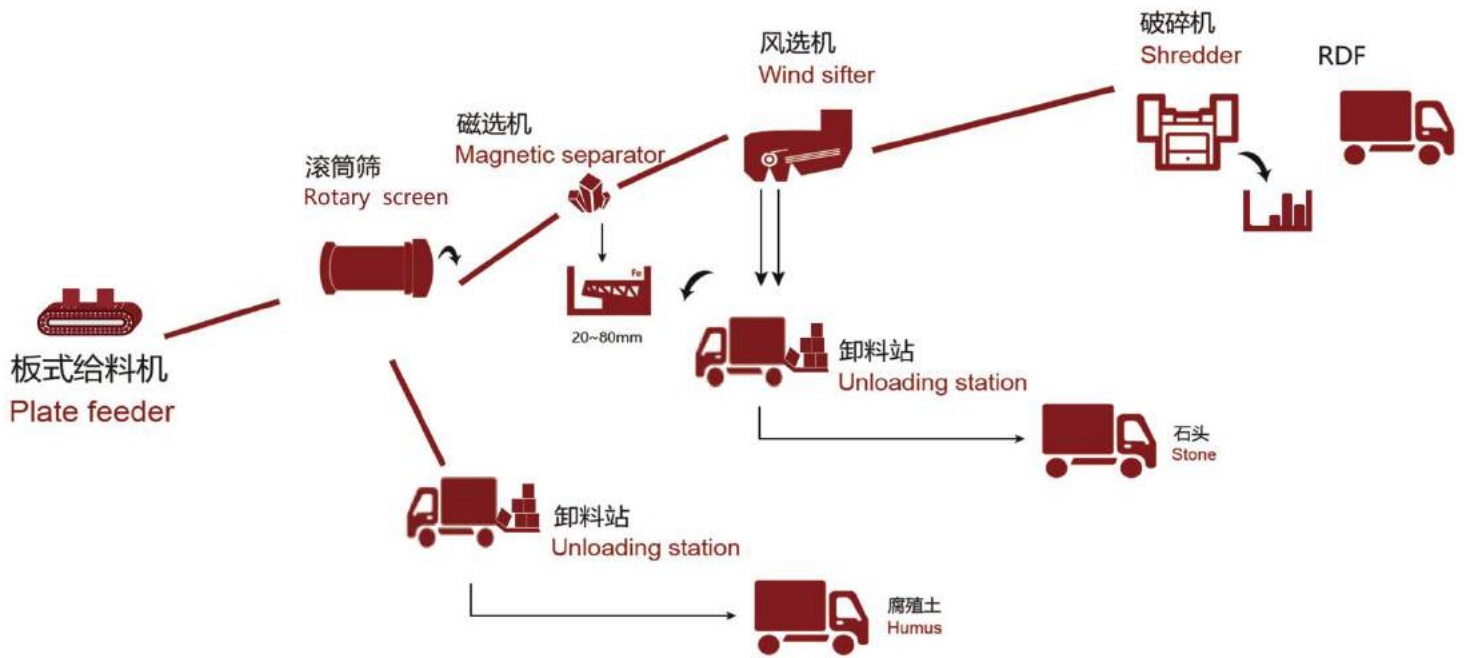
风选机
Wind sifter

破碎机
Shredder

RDF

磁选机
Magnetic separator

滚筒筛
Rotary screen

Fe

20~80mm

板式给料机
Plate feeder

卸料站
Unloading station

石头
Stone

卸料站
Unloading station

腐殖土
Humus